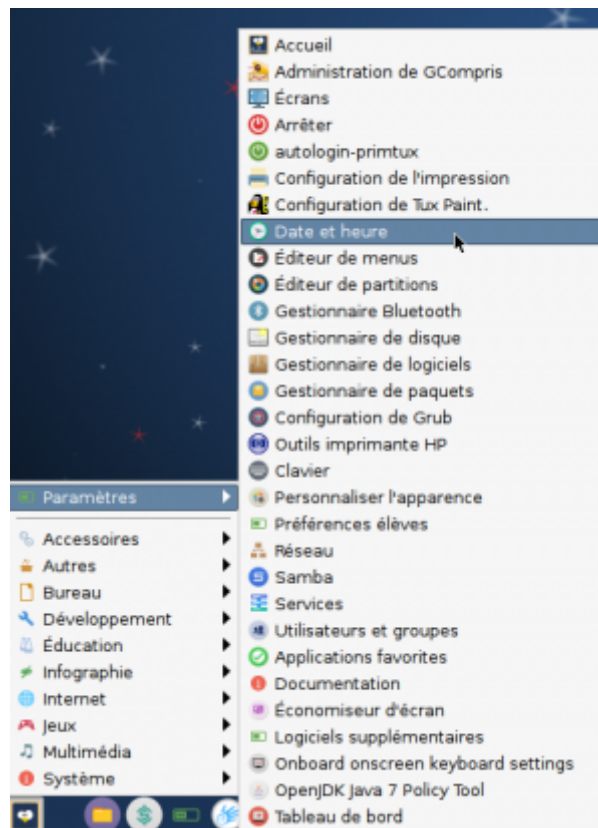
Accueil
Administration de GCompris
Écrans
Arrêter
autologin-primtux
Configuration de l'impression
Configuration de Tux Paint.
Date et heure
Éditeur de menus
Éditeur de partitions
Gestionnaire Bluetooth
Gestionnaire de disque
Gestionnaire de logiciels
Gestionnaire de paquets
Configuration de Grub
Outils imprimante HP
Clavier
Personnaliser l'apparence
Préférences élèves
Réseau
Samba
Services
Utilisateurs et groupes
Applications favorites
Documentation
Économiseur d'écran
Logiciels supplémentaires
Onboard onscreen keyboard settings
OpenJDK Java 7 Policy Tool
Tableau de bord

Paramètres
Accessoires
Autres
Bureau
Développement
Éducation
Infographie
Internet
Jeux
Multimédia
Système